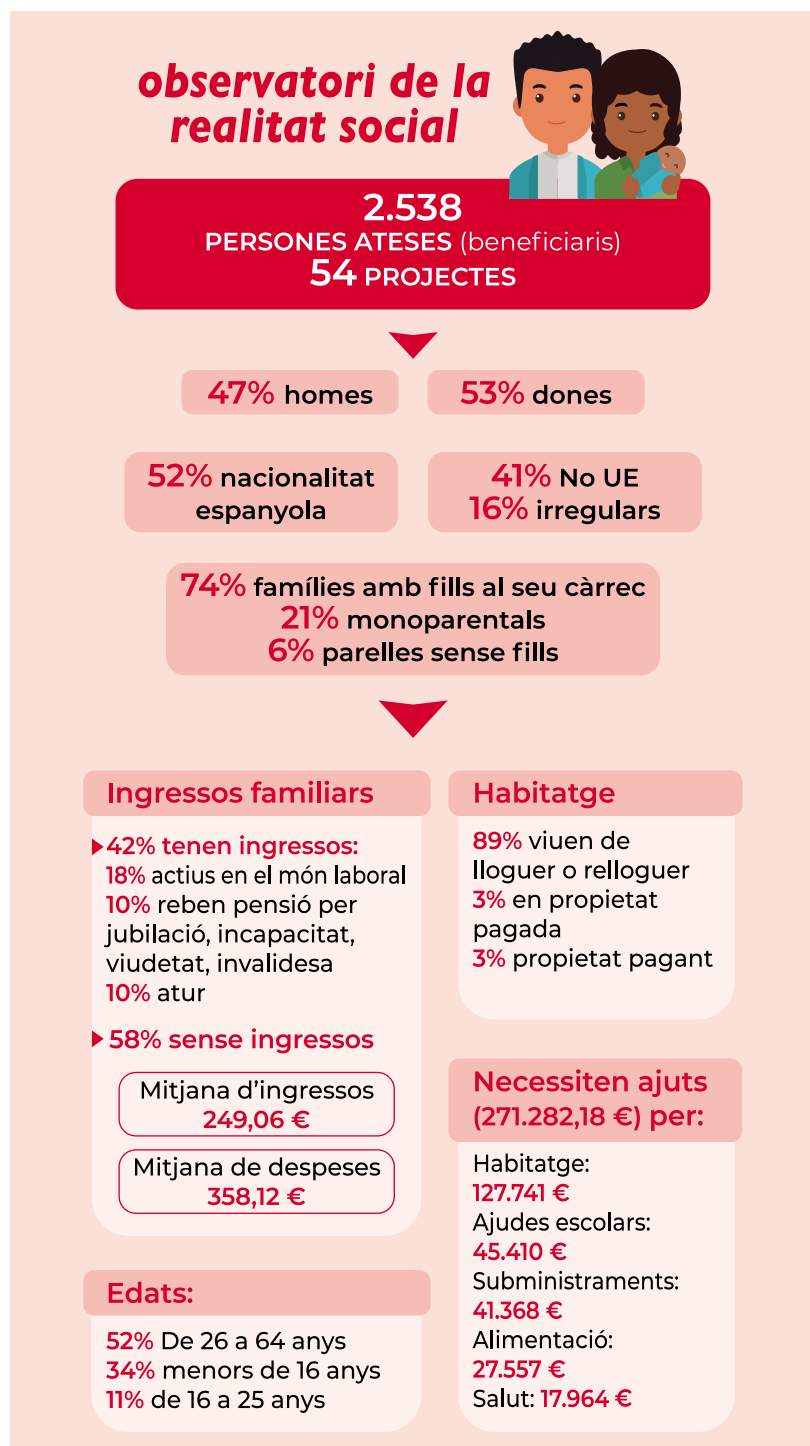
observatori de la realitat social

2.538
PERSONES ATESES (beneficiaris)
54 PROJECTES

47% homes

53% dones

52% nacionalitat espanyola

41% No UE
16% irregulars

74% famílies amb fills al seu càrrec
21% monoparentals
6% parelles sense fills

Ingressos familiars

42% tenen ingressos:
18% actius en el món laboral
10% reben pensió per jubilació, incapacitat, viudetat, invalidesa
10% atur

58% sense ingressos

Mitjana d'ingressos
249,06 €

Mitjana de despeses
358,12 €

Edats:

52% De 26 a 64 anys
34% menors de 16 anys
11% de 16 a 25 anys

Habitatge

89% viuen de lloguer o relloguer
3% en propietat pagada
3% propietat pagant

Necessiten ajuts (271.282,18 €) per:

Habitatge:
127.741 €
Ajudes escolars:
45.410 €
Subministraments:
41.368 €
Alimentació:
27.557 €
Salut: 17.964 €